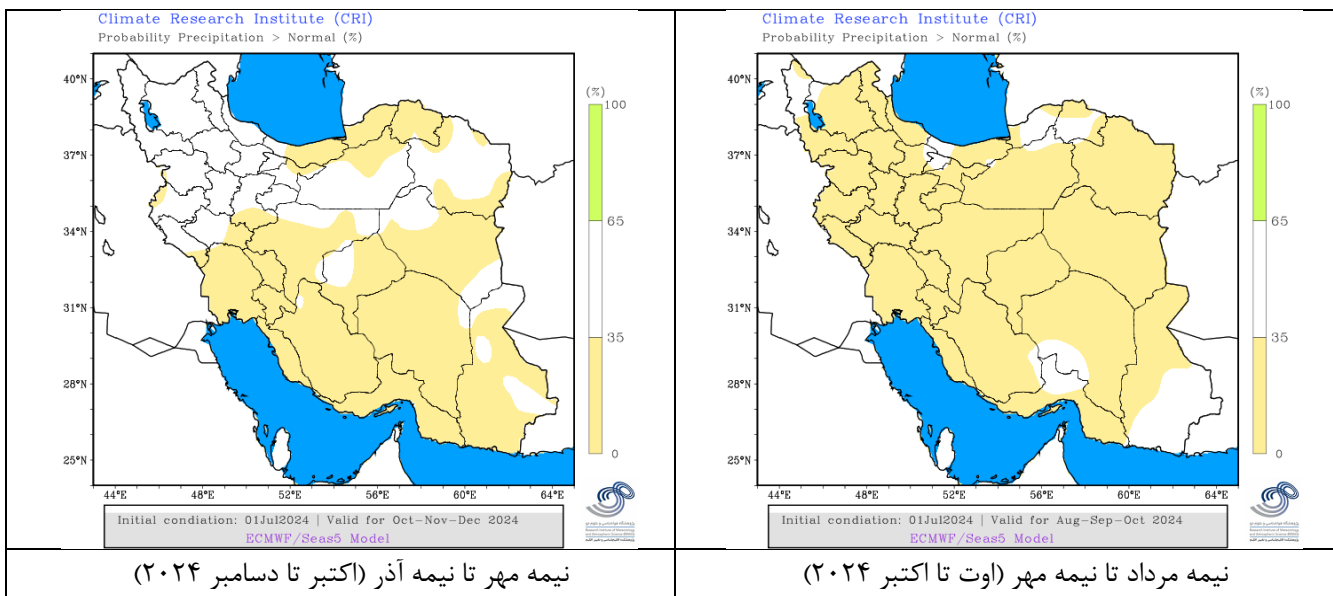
Climate Research Institute (CRI)
Probability Precipitation > Normal (%)

40°N
37°N
34°N
31°N
28°N
25°N
44°E 48°E 52°E 56°E 60°E 64°E

(%)
100
65
35
0

Initial condiation: 01Jul2024 | Valid for Oct-Nov-Dec 2024
ECMWF/Seas5 Model

نیمه مهر تا نیمه آذر (اکتبر تا دسامبر ۲۰۲۴)

Climate Research Institute (CRI)
Probability Precipitation > Normal (%)

40°N
37°N
34°N
31°N
28°N
25°N
44°E 48°E 52°E 56°E 60°E 64°E

(%)
100
65
35
0

Initial condiation: 01Jul2024 | Valid for Aug-Sep-Oct 2024
ECMWF/Seas5 Model

نیمه مرداد تا نیمه مهر (اوت تا اکتبر ۲۰۲۴)